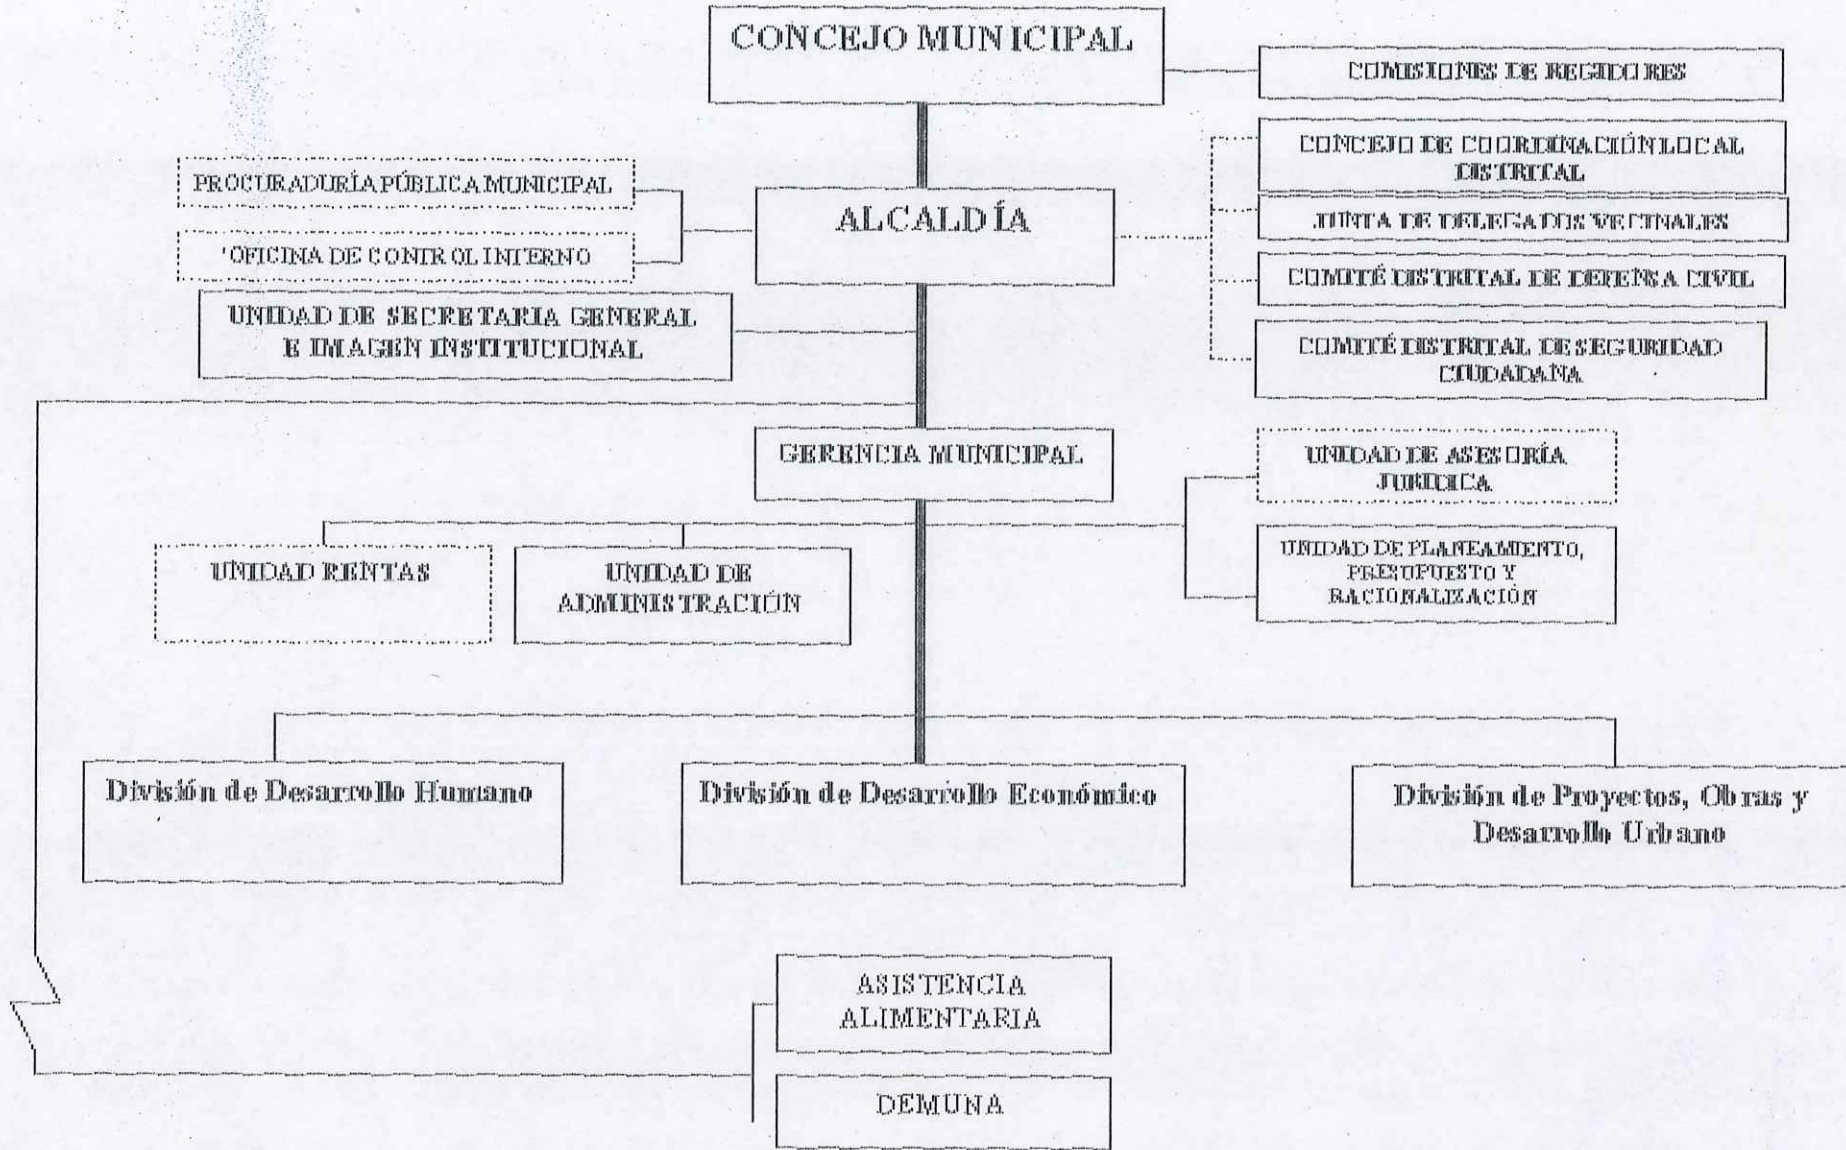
CONCEJO MUNICIPAL

COMISIONES DE REGIDORES

CONCEJO DE COORDINACIÓN LOCAL DISTRITAL

JUNTA DE DELEGADOS VECINALES

COMITÉ DISTRITAL DE DEFENSA CIVIL

COMITÉ DISTRITAL DE SEGURIDAD CIUDADANA

PROCURADURÍA PÚBLICA MUNICIPAL

OFICINA DE CONTROL INTERNO

ALCALDÍA

UNIDAD DE SECRETARIA GENERAL E IMAGEN INSTITUCIONAL

GERENCIA MUNICIPAL

UNIDAD DE ASESORÍA JURIDICA

UNIDAD DE PLANEAMIENTO, PRESUPUESTO Y RACIONALIZACIÓN

UNIDAD RENTAS

UNIDAD DE ADMINISTRACIÓN

División de Desarrollo Humano

División de Desarrollo Económico

División de Proyectos, Obras y Desarrollo Urbano

ASISTENCIA ALIMENTARIA

DEMUNA